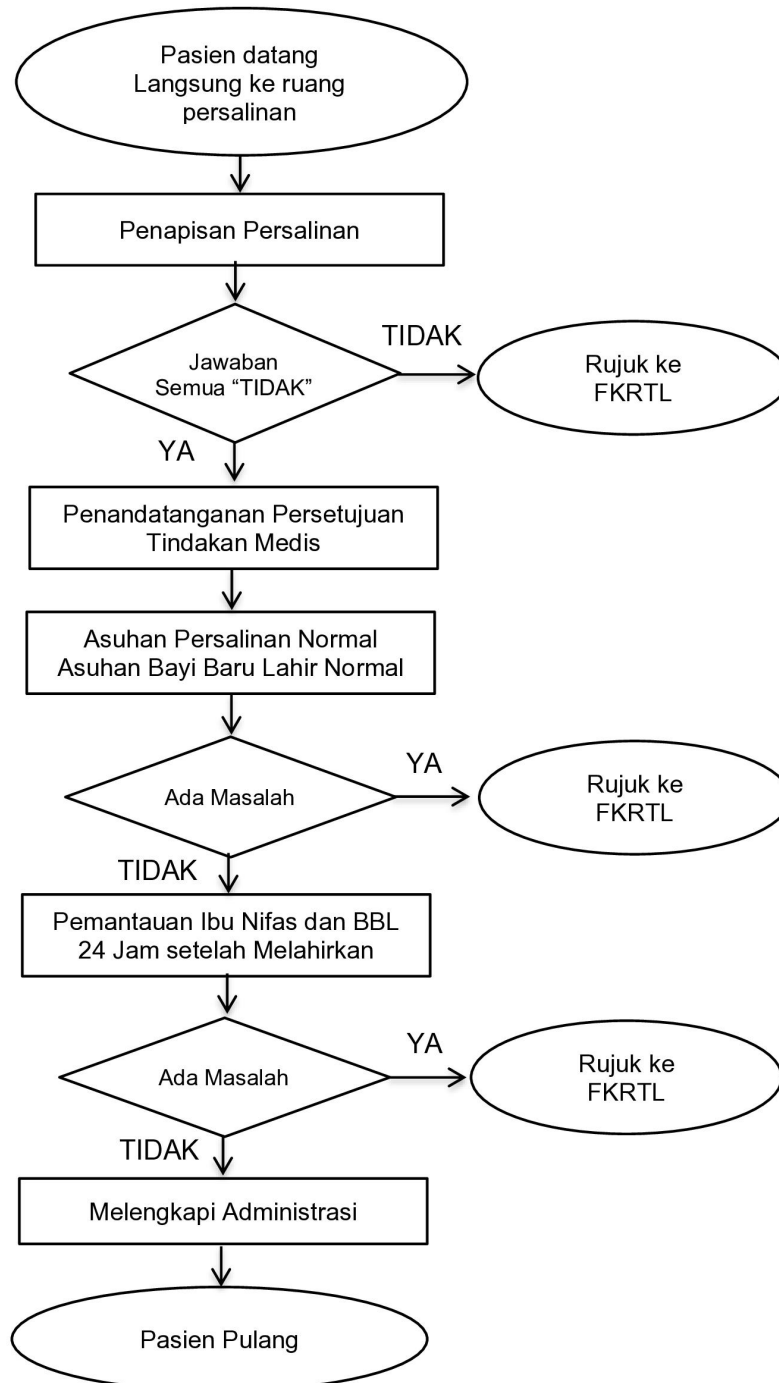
Pasien datang
Langsung ke ruang
persalinan

Penapisan Persalinan

Jawaban
Semua "TIDAK"

TIDAK

Rujuk ke
FKRTL

YA

Penandatanganan Persetujuan
Tindakan Medis

Asuhan Persalinan Normal
Asuhan Bayi Baru Lahir Normal

Ada Masalah

YA

Rujuk ke
FKRTL

TIDAK

Pemantauan Ibu Nifas dan BBL
24 Jam setelah Melahirkan

Ada Masalah

YA

Rujuk ke
FKRTL

TIDAK

Melengkapi Administrasi

Pasien Pulang